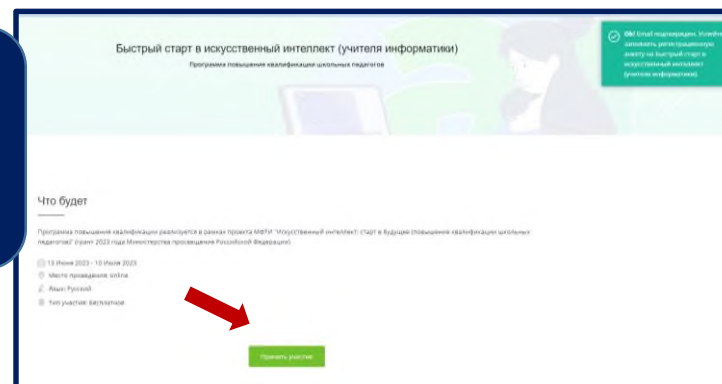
Быстрый старт в искусственный интеллект (учителя информатики)

Программа повышения квалификации школьных педагогов

Ok! Email подтвержден. Успейте заполнить регистрационную анкету на Быстрый старт в искусственный интеллект (учителя информатики).

Что будет

Программа повышения квалификации реализуется в рамках проекта МФТИ "Искусственный интеллект: старт в будущее (повышение квалификации школьных педагогов)" (грант 2023 года Министерства просвещения Российской Федерации).

13 Июня 2023 - 10 Июля 2023

Место проведения: online

Язык: Русский

Тип участия: бесплатное

Принять участие